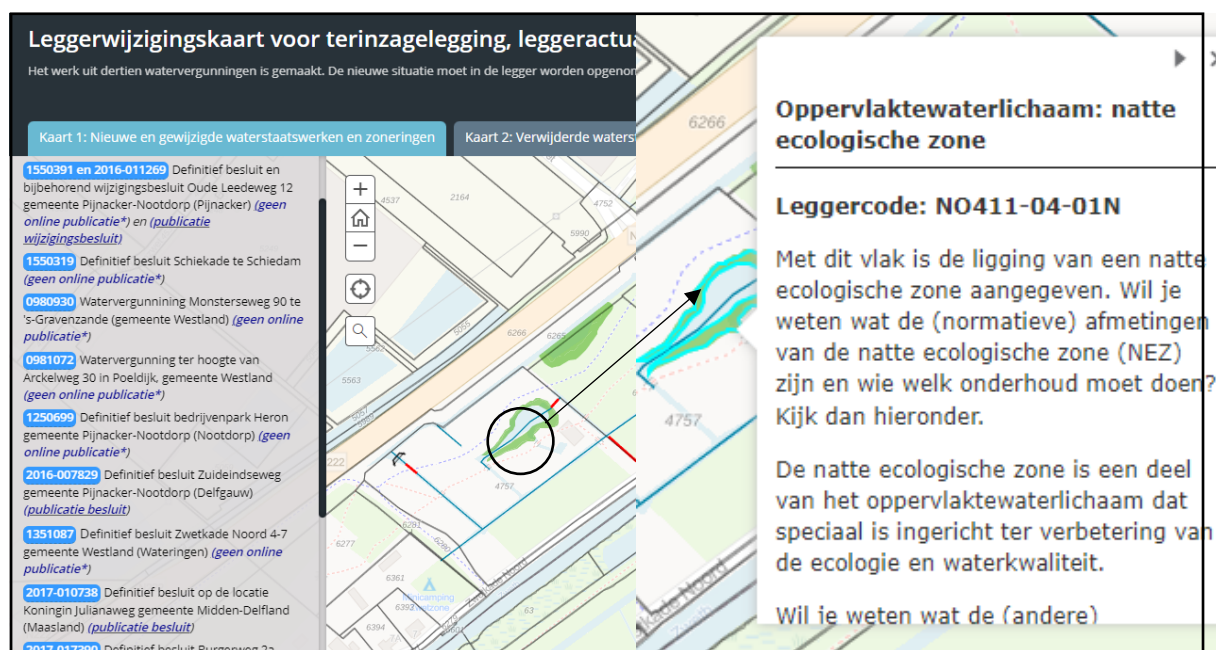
Leggerwijzigingskaart voor terinzagelegging, leggeractu

Het werk uit dertien watervergunningen is gemaakt. De nieuwe situatie moet in de legger worden opgenom

Kaart 1: Nieuwe en gewijzigde waterstaatswerken en zoneringen

Kaart 2: Verwijderde waters

1550391 en 2016-011269 Definitief besluit en bijbehorend wijzigingsbesluit Oude Leedeweg 12 gemeente Pijnacker-Nootdorp (Pijnacker) (geen online publicatie*) en (publicatie wijzigingsbesluit)

1550319 Definitief besluit Schiekade te Schiedam (geen online publicatie*)

0980930 Watervergunning Monsterseweg 90 te 's-Gravenzande (gemeente Westland) (geen online publicatie*)

0981072 Watervergunning ter hoogte van Arckelweg 30 in Poeldijk, gemeente Westland (geen online publicatie*)

1250699 Definitief besluit bedrijvenpark Heron gemeente Pijnacker-Nootdorp (Nootdorp) (geen online publicatie*)

2016-007829 Definitief besluit Zuideindseweg gemeente Pijnacker-Nootdorp (Delfgauw) (publicatie besluit)

1351087 Definitief besluit Zwetkade Noord 4-7 gemeente Westland (Wateringen) (geen online publicatie*)

2017-010738 Definitief besluit op de locatie Koningin Julianaweg gemeente Midden-Delfland (Maasland) (publicatie besluit)

2017-017300 Definitief besluit Burgeweg 2a

4537
2164
4752
5990
6266
6265
5565
5562
5563
4757
6222
6291
6277
6361
6392
6394
63
Minicamping
Kade Noord

Oppervlaktewaterlichaam: natte ecologische zone

Leggercode: NO411-04-01N

Met dit vlak is de ligging van een natte ecologische zone aangegeven. Wil je weten wat de (normatieve) afmetingen van de natte ecologische zone (NEZ) zijn en wie welk onderhoud moet doen? Kijk dan hieronder.

De natte ecologische zone is een deel van het oppervlaktewaterlichaam dat speciaal is ingericht ter verbetering van de ecologie en waterkwaliteit.

Wil je weten wat de (andere)